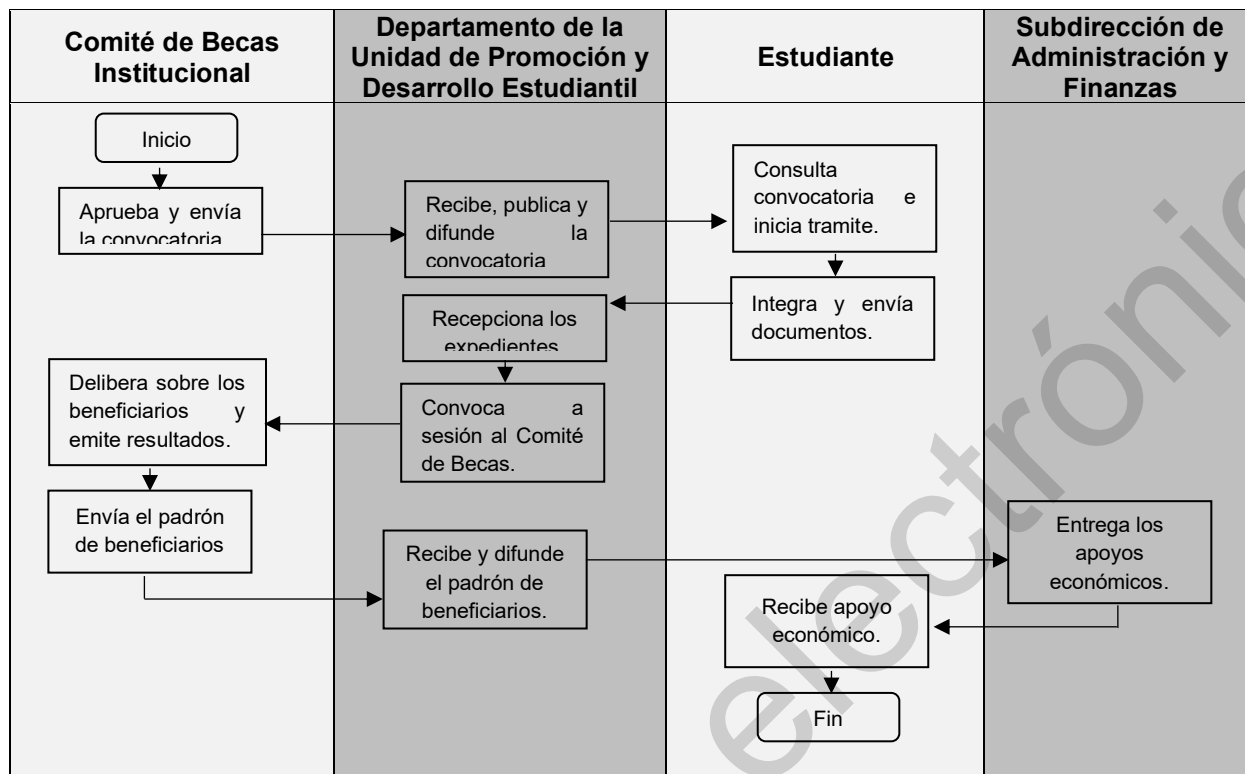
| Comité de Becas Institucional | Departamento de la Unidad de Promoción y Desarrollo Estudiantil | Estudiante | Subdirección de Administración y Finanzas |
|---|---|---|---|

Inicio

Aprueba y envía la convocatoria

Recibe, publica y difunde la convocatoria

Consulta convocatoria e inicia tramite.

Integra y envía documentos.

Recepciona los expedientes

Delibera sobre los beneficiarios y emite resultados.

Convoca a sesión al Comité de Becas.

Envía el padrón de beneficiarios

Recibe y difunde el padrón de beneficiarios.

Entrega los apoyos económicos.

Recibe apoyo económico.

Fin

electrónic